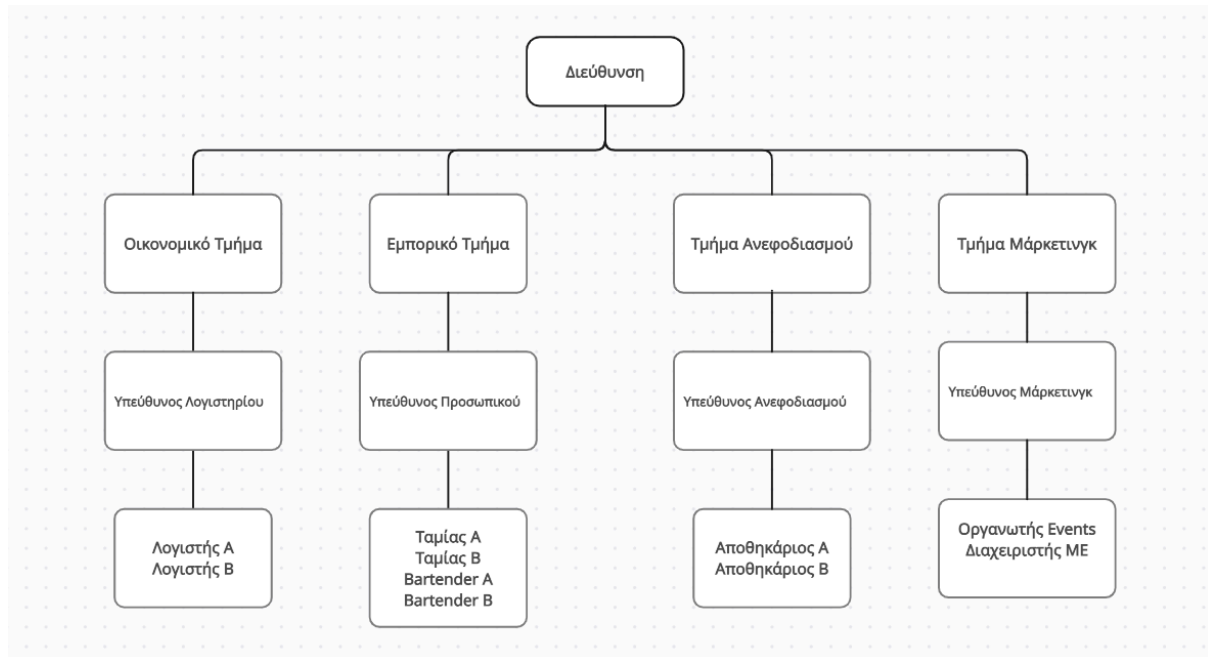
Διεύθυνση

Οικονομικό Τμήμα

Υπεύθυνος Λογιστηρίου

Λογιστής Α
Λογιστής Β

Εμπορικό Τμήμα

Υπεύθυνος Προσωπικού

Ταμίας Α
Ταμίας Β
Bartender A
Bartender B

Τμήμα Ανεφοδιασμού

Υπεύθυνος Ανεφοδιασμού

Αποθηκάριος Α
Αποθηκάριος Β

Τμήμα Μάρκετινγκ

Υπεύθυνος Μάρκετινγκ

Οργανωτής Events
Διαχειριστής ΜΕ